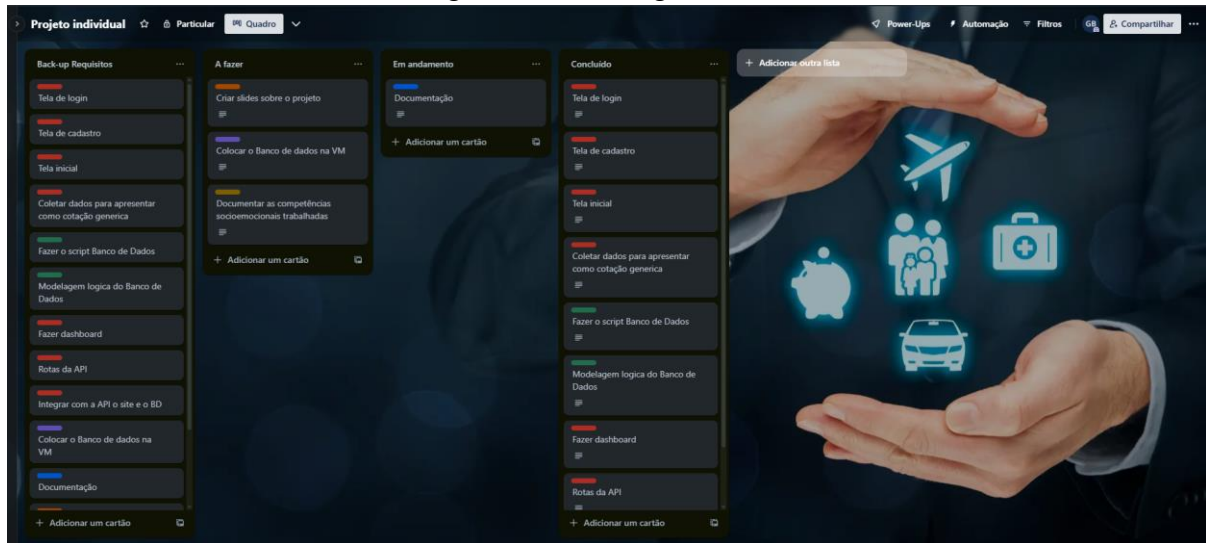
Projeto individual ☆ Particular Quadro

Power-Ups Automação Filtros GB Compartilhar ···

Back-up Requisitos ···

Tela de login

Tela de cadastro

Tela inicial

Coletar dados para apresentar como cotação generica

Fazer o script Banco de Dados

Modelagem logica do Banco de Dados

Fazer dashboard

Rotas da API

Integrar com a API o site e o BD

Colocar o Banco de dados na VM

Documentação

+ Adicionar um cartão

A fazer ···

Criar slides sobre o projeto

Colocar o Banco de dados na VM

Documentar as competências socioemocionais trabalhadas

+ Adicionar um cartão

Em andamento ···

Documentação

+ Adicionar um cartão

Concluido ···

Tela de login

Tela de cadastro

Tela inicial

Coletar dados para apresentar como cotação generica

Fazer o script Banco de Dados

Modelagem logica do Banco de Dados

Fazer dashboard

Rotas da API

+ Adicionar um cartão

+ Adicionar outra lista